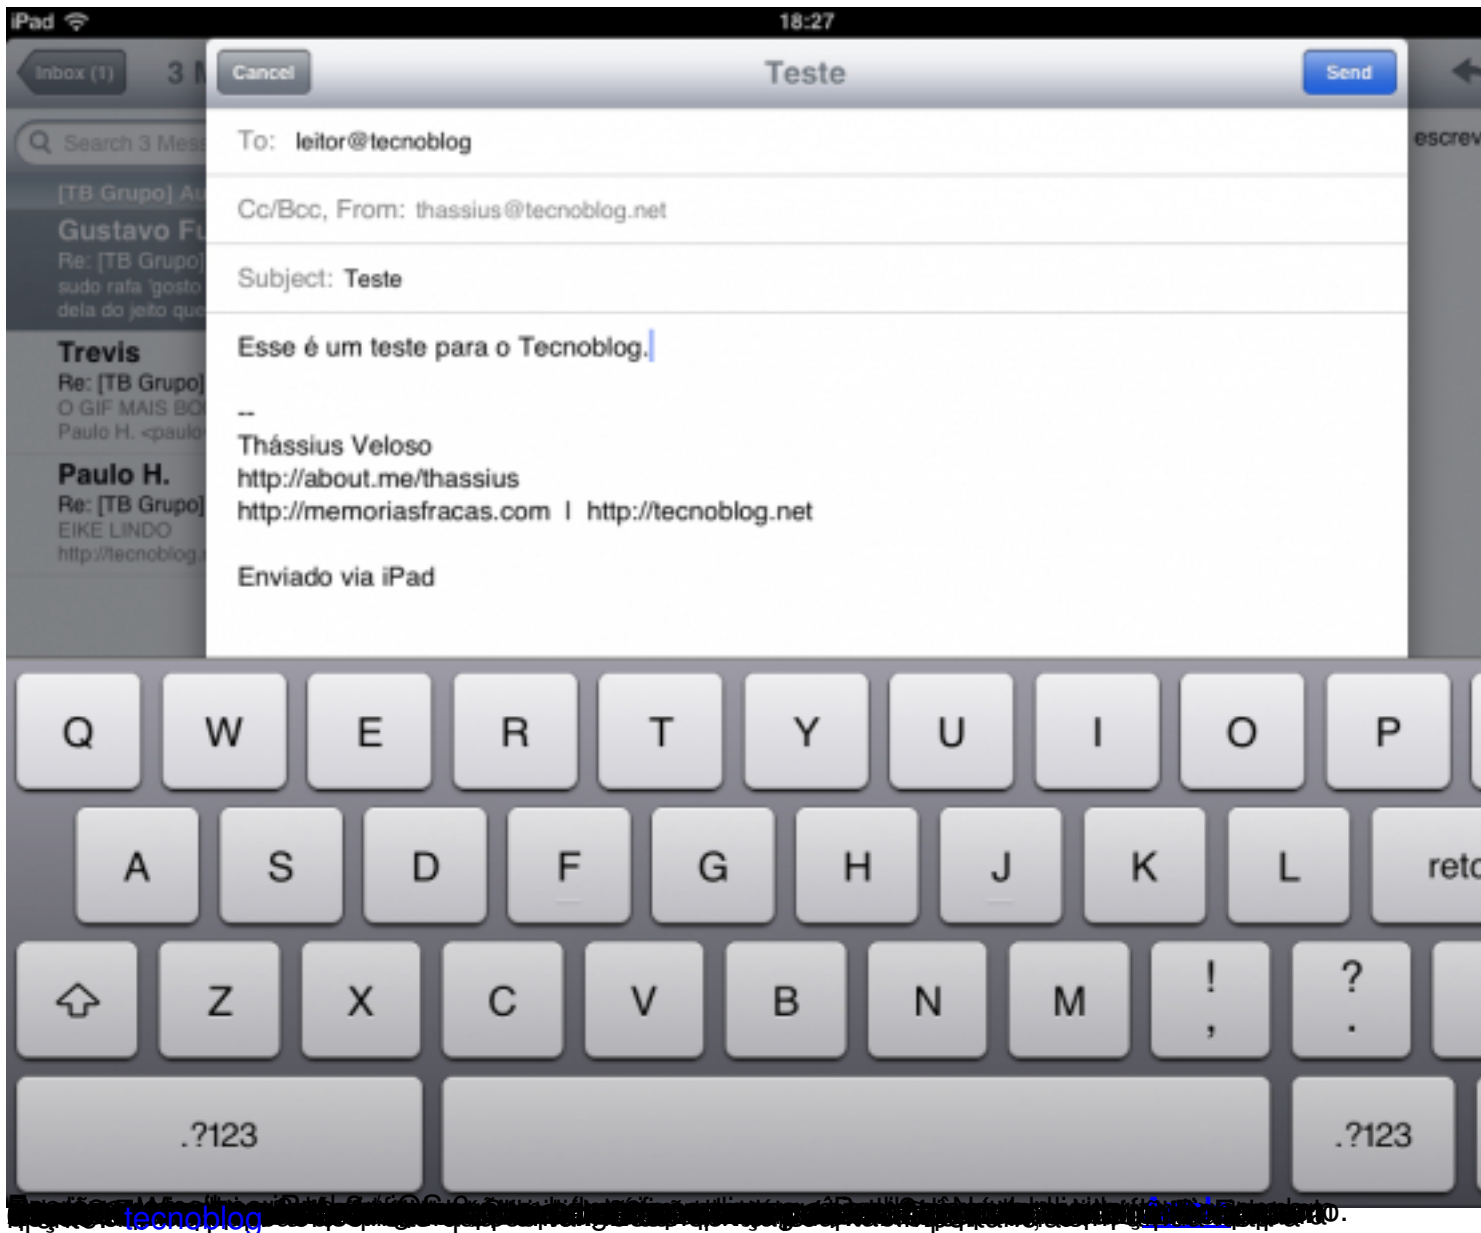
iPad
18:27
Inbox (1)
3 M
Cancel
Teste
Send
Search 3 Mes
To: leitor@tecnoblog
escrev
Cc/Bcc, From: thassius@tecnoblog.net
[TB Grupo] Au
Gustavo Fu
Re: [TB Grupo]
sudo rafa 'gosto
dela do jeito qu
Subject: Teste
Esse é um teste para o Tecnoblog.
Trevis
Re: [TB Grupo]
O GIF MAIS BO
Paulo H. <paulo
--
Thássius Veloso
http://about.me/thassius
http://memoriasfracas.com | http://tecnoblog.net
Paulo H.
Re: [TB Grupo]
EIKE LINDO
http://tecnoblog
Enviado via iPad
Q W E R T Y U I O P
A S D F G H J K L reto
Z X C V B N M ! , ? .
.?123 .?123
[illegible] tecnoblog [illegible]